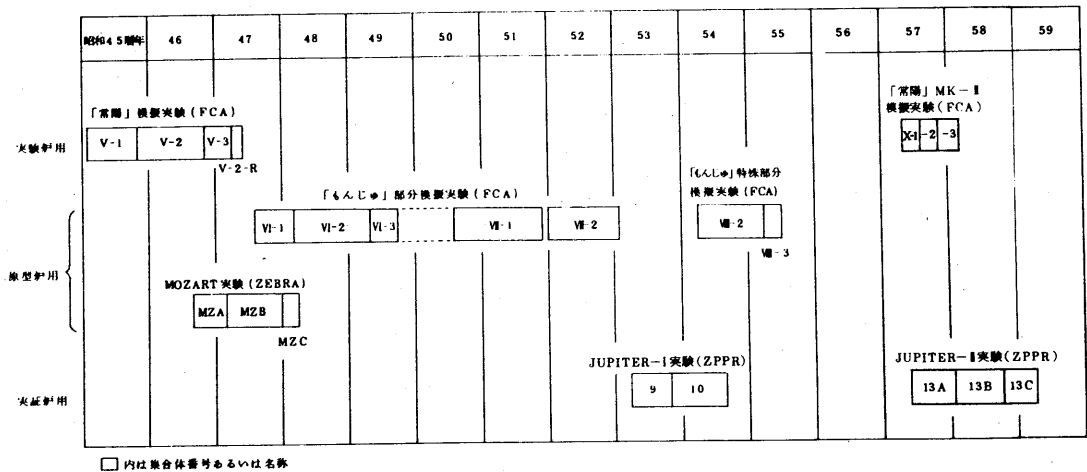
| 昭和45年度 | 46 | 47 | 48 | 49 | 50 | 51 | 52 | 53 | 54 | 55 | 56 | 57 | 58 | 59 |
|---|---|---|---|---|---|---|---|---|---|---|---|---|---|---|

実験炉用

「常陽」模擬実験（FCA）

V-1 V-2 V-3

V-2-R

「常陽」MK-Ⅱ 模擬実験（FCA）

X-1 -2 -3

原型炉用

「もんじゅ」部分模擬実験（FCA）

Ⅵ-1 Ⅵ-2 Ⅵ-3 Ⅶ-1 Ⅶ-2

「もんじゅ」特殊部分 模擬実験（FCA）

Ⅷ-2

Ⅷ-3

MOZART実験（ZEBRA）

MZA MZB

MZC

実証炉用

JUPITER-Ⅰ実験（ZPPR）

9 10

JUPITER-Ⅱ実験（ZPPR）

13A 13B 13C

□ 内は集合体番号あるいは名称